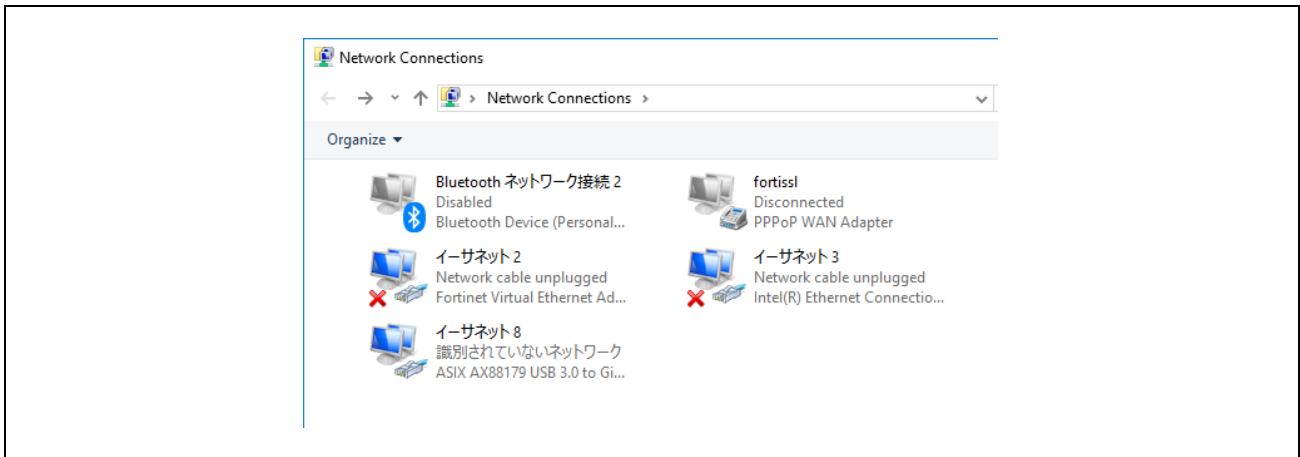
Network Connections

Network Connections

Organize ▾

Bluetooth ネットワーク接続 2
Disabled
Bluetooth Device (Personal...

fortissl
Disconnected
PPPoP WAN Adapter

イーサネット 2
Network cable unplugged
Fortinet Virtual Ethernet Ad...

イーサネット 3
Network cable unplugged
Intel(R) Ethernet Connectio...

イーサネット 8
識別されていないネットワーク
ASIX AX88179 USB 3.0 to Gi...